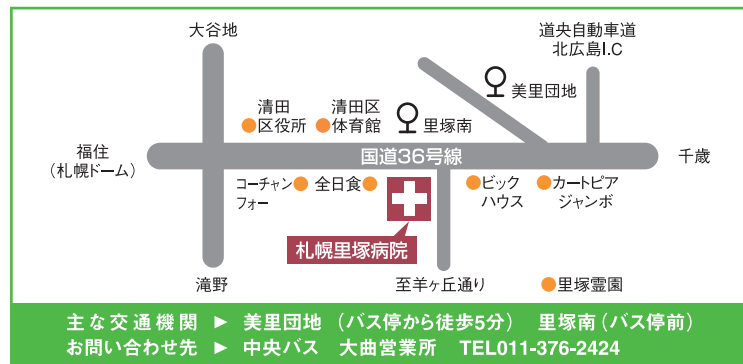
大谷地

道央自動車道
北広島I.C

美里団地

清田
区役所

清田区
体育館

里塚南

福住
（札幌ドーム）

国道36号線

千歳

コーチャン
フォー

全日食

ビック
ハウス

カートピア
ジャンボ

札幌里塚病院

滝野

至羊ヶ丘通り

里塚霊園

主な交通機関 ► 美里団地（バス停から徒歩5分） 里塚南（バス停前）
お問い合わせ先 ► 中央バス 大曲営業所 TEL011-376-2424